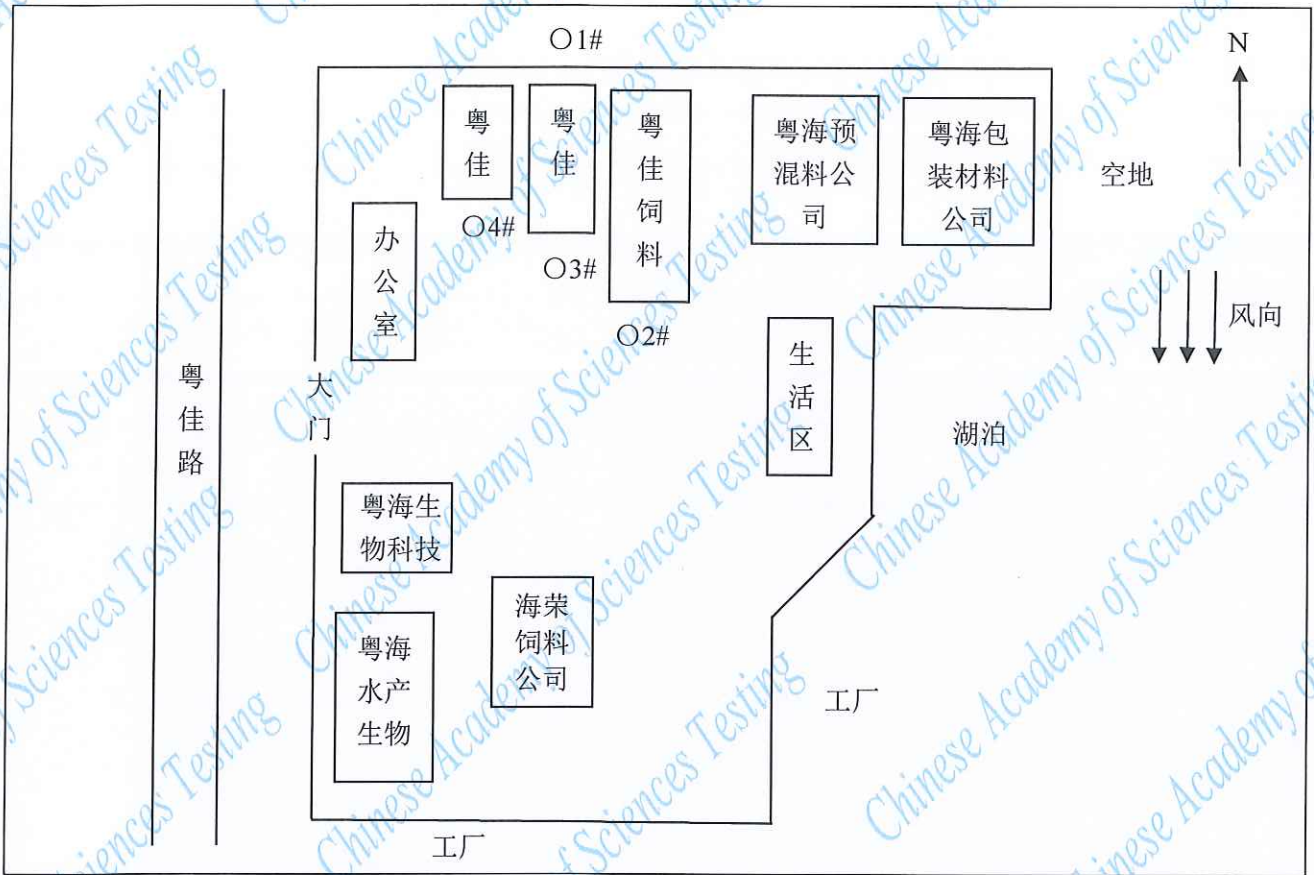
○1#

N

粤佳

粤佳

粤佳饲料

粤海预混料公司

粤海包装材料公司

空地

办公室

○4#

○3#

○2#

风向

生活区

粤佳路

大门

湖泊

粤海生物科技

海荣饲料公司

粤海水产生物

工厂

工厂

Chinese Academy of Sciences Testing